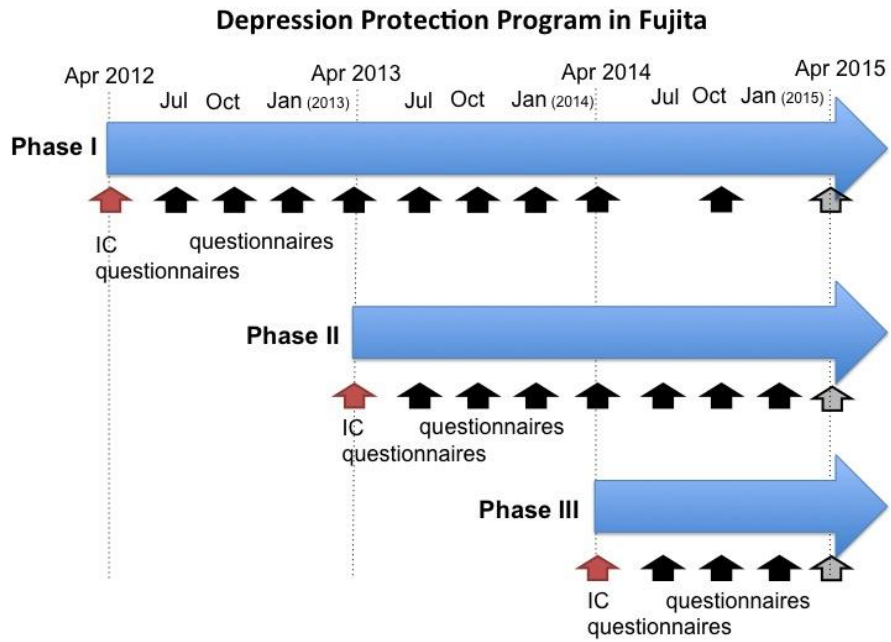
Depression Protection Program in Fujita

Apr 2012 Jul Oct Jan (2013) Apr 2013 Jul Oct Jan (2014) Apr 2014 Jul Oct Jan (2015) Apr 2015

Phase I

IC questionnaires questionnaires

Phase II

IC questionnaires questionnaires

Phase III

IC questionnaires questionnaires